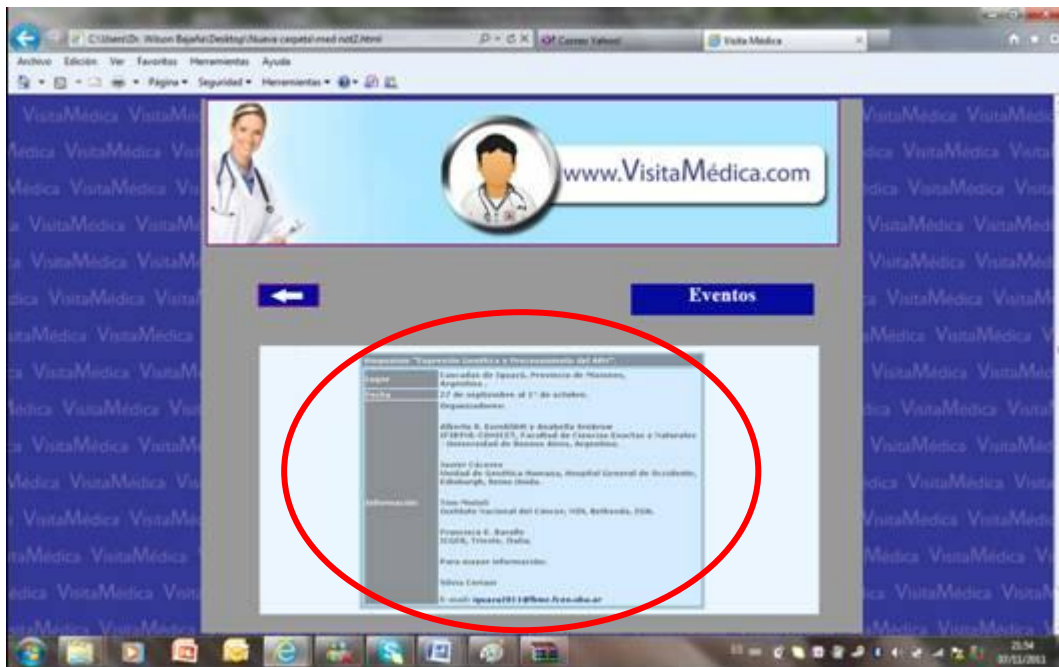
C:\Users\Dr. Wilson Bajaña\Desktop\Nueva carpeta\med-not2.html
Correo Yahoo!
Visita Médica

Archivo Edición Ver Favoritos Herramientas Ayuda

Página ▾ Seguridad ▾ Herramientas ▾

VisitaMédica VisitaMédica VisitaMédica

www.VisitaMédica.com

Eventos

| Simposio "Expresión Genética y Procesamiento del ARN" | |
|---|---|
| Lugar | Cascadas de Iguazú, Provincia de Misiones, Argentina. |
| Fecha | 27 de septiembre al 1° de octubre. |
| Información | Organizadores: Alberto R. Kornblihtt y Anabella Srebrow IFIBYNE-CONICET, Facultad de Ciencias Exactas y Naturales Universidad de Buenos Aires, Argentina. Javier Cáceres Unidad de Genética Humana, Hospital General de Occidente, Edinburgh, Reino Unido. Tom Misteli Instituto Nacional del Cáncer, NIH, Bethesda, USA. Francisco E. Baralle ICGEB, Trieste, Italia. Para mayor información: Silvia Coriaur E-mail: iguazu2011@fbmc.fcen.uba.ar |

21:54
30/11/2011